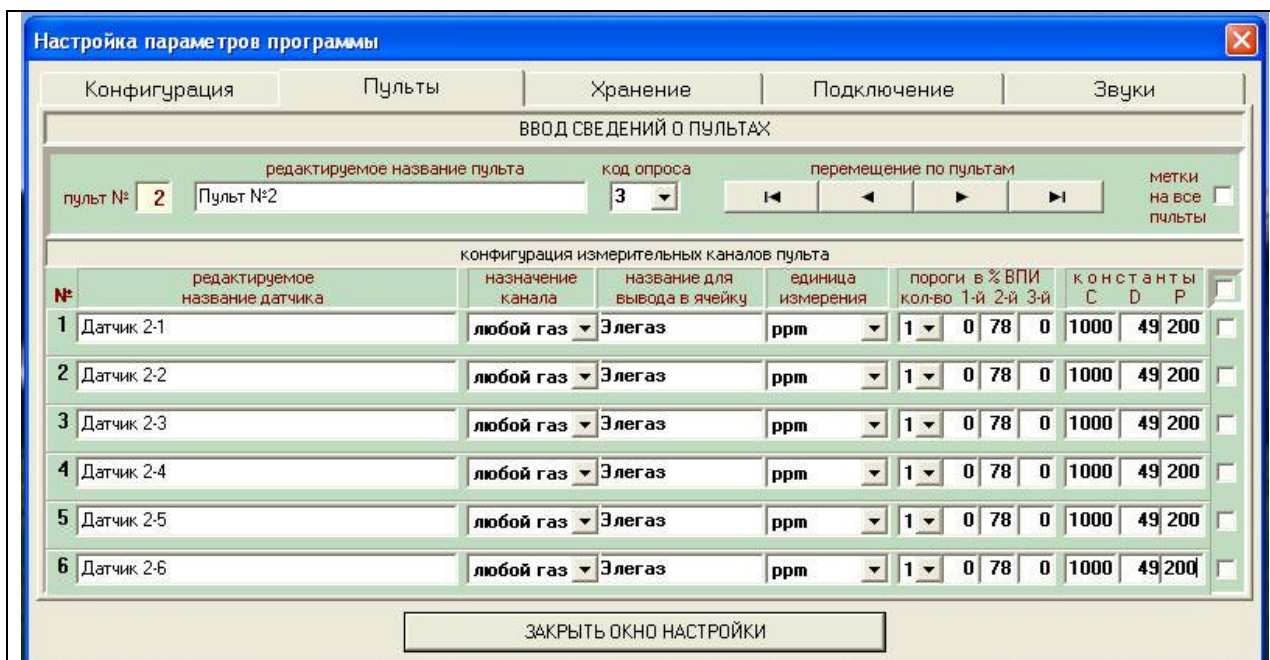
Настройка параметров программы

Конфигурация | Пульты | Хранение | Подключение | Звуки

ВВОД СВЕДЕНИЙ О ПУЛЬТАХ

пульт № 2

редактируемое название пульта
Пульт №2

код опроса
3

перемещение по пультам

метки на все пульты

конфигурация измерительных каналов пульта

| № | редактируемое название датчика | назначение канала | название для вывода в ячейку | единица измерения | пороги в % ВПИ кол-во | 1-й | 2-й | 3-й | константы C | D | P |
|---|---|---|---|---|---|---|---|---|---|---|---|
| 1 | Датчик 2-1 | любой газ | Элегаз | ppm | 1 | 0 | 78 | 0 | 1000 | 49 | 200 |
| 2 | Датчик 2-2 | любой газ | Элегаз | ppm | 1 | 0 | 78 | 0 | 1000 | 49 | 200 |
| 3 | Датчик 2-3 | любой газ | Элегаз | ppm | 1 | 0 | 78 | 0 | 1000 | 49 | 200 |
| 4 | Датчик 2-4 | любой газ | Элегаз | ppm | 1 | 0 | 78 | 0 | 1000 | 49 | 200 |
| 5 | Датчик 2-5 | любой газ | Элегаз | ppm | 1 | 0 | 78 | 0 | 1000 | 49 | 200 |
| 6 | Датчик 2-6 | любой газ | Элегаз | ppm | 1 | 0 | 78 | 0 | 1000 | 49 | 200 |

ЗАКРЫТЬ ОКНО НАСТРОЙКИ